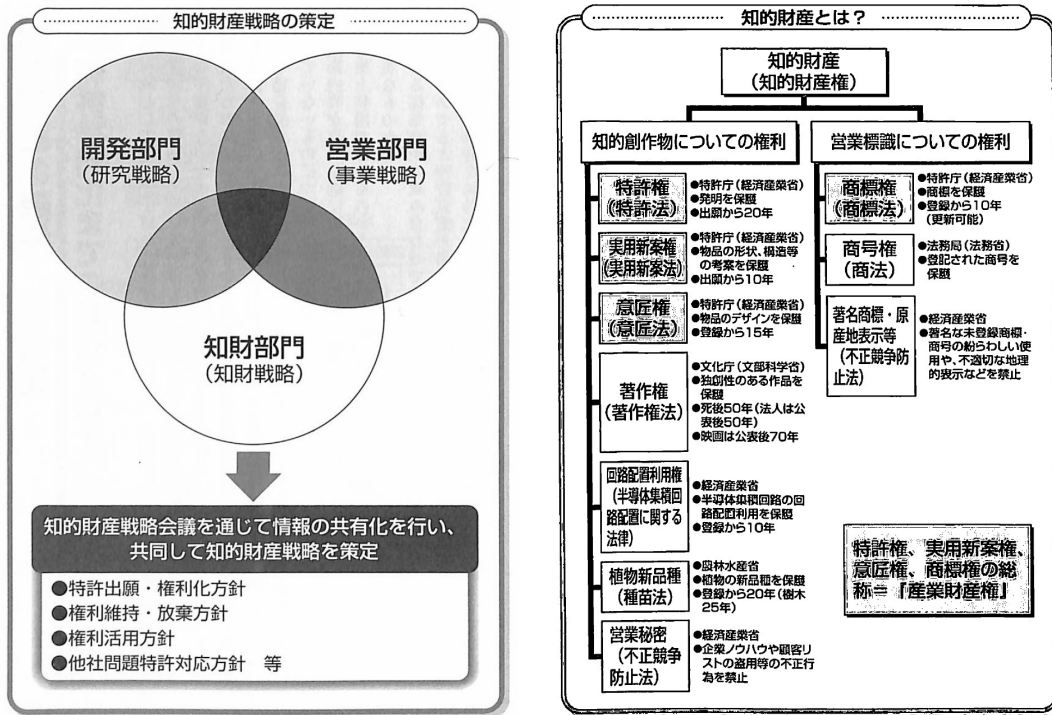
知的財産戦略の策定

開発部門
（研究戦略）

営業部門
（事業戦略）

知財部門
（知財戦略）

知的財産戦略会議を通じて情報の共有化を行い、共同して知的財産戦略を策定

●特許出願・権利化方針
●権利維持・放棄方針
●権利活用方針
●他社問題特許対応方針　等

知的財産とは？

知的財産
（知的財産権）

知的創作物についての権利

特許権
（特許法）
●特許庁（経済産業省）
●発明を保護
●出願から20年

実用新案権
（実用新案法）
●特許庁（経済産業省）
●物品の形状、構造等の考案を保護
●出願から10年

意匠権
（意匠法）
●特許庁（経済産業省）
●物品のデザインを保護
●登録から15年

著作権
（著作権法）
●文化庁（文部科学省）
●独創性のある作品を保護
●死後50年（法人は公表後50年）
●映画は公表後70年

回路配置利用権
（半導体集積回路配置に関する法律）
●経済産業省
●半導体集積回路の回路配置利用を保護
●登録から10年

植物新品種
（種苗法）
●農林水産省
●植物の新品種を保護
●登録から20年（樹木25年）

営業秘密
（不正競争防止法）
●経済産業省
●企業ノウハウや顧客リストの盗用等の不正行為を禁止

営業標識についての権利

商標権
（商標法）
●特許庁（経済産業省）
●商標を保護
●登録から10年（更新可能）

商号権
（商法）
●法務局（法務省）
●登記された商号を保護

著名商標・原産地表示等
（不正競争防止法）
●経済産業省
●著名な未登録商標・商号の紛らわしい使用や、不適切な地理的表示などを禁止

特許権、実用新案権、意匠権、商標権の総称＝『産業財産権』